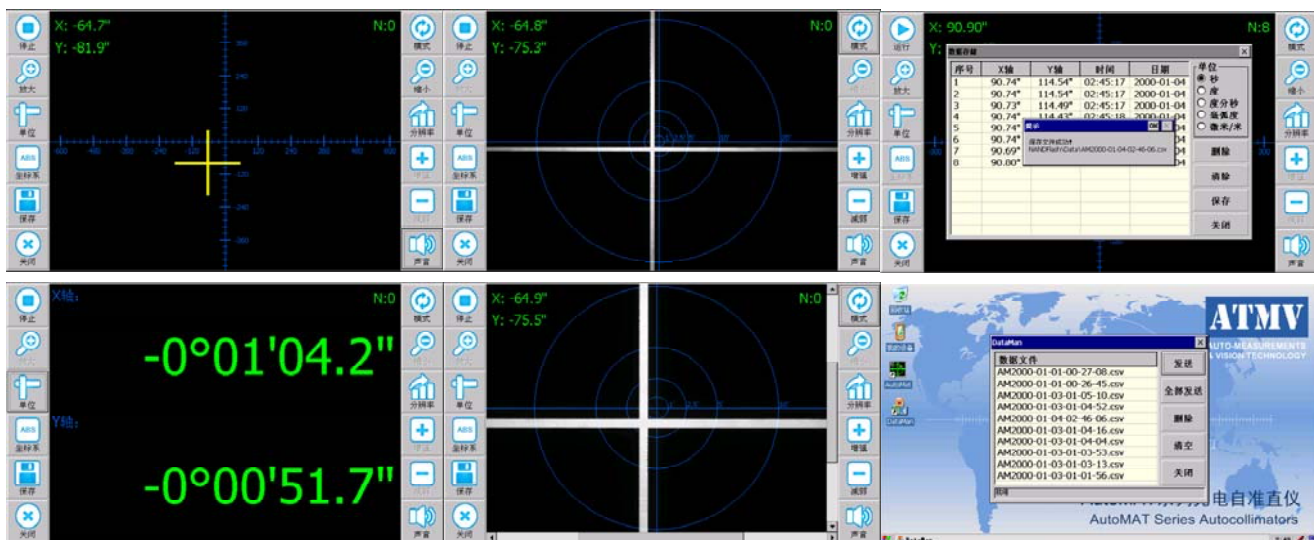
停止
X: -64.7"
Y: -81.9"
N:0
放大
单位
ABS
坐标系
保存
关闭
模式
缩小
分辨率
增益
减益
声音

停止
X: -64.8"
Y: -75.3"
N:0
放大
单位
ABS
坐标系
保存
关闭
模式
缩小
分辨率
增益
减益
声音

运行
X: 90.90"
N:8
放大
单位
ABS
坐标系
保存
关闭
模式
缩小
分辨率
增益
减益
声音

数据存储

| 序号 | X轴 | Y轴 | 时间 | 日期 |
|---|---|---|---|---|
| 1 | 90.74" | 114.54" | 02:45:17 | 2000-01-04 |
| 2 | 90.74" | 114.54" | 02:45:17 | 2000-01-04 |
| 3 | 90.73" | 114.49" | 02:45:17 | 2000-01-04 |
| 4 | 90.74" | 114.43" | 02:45:18 | 2000-01-04 |
| 5 | 90.74" | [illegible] | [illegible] | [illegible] |
| 6 | 90.74" | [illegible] | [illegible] | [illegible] |
| 7 | 90.69" | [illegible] | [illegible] | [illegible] |
| 8 | 90.00" | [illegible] | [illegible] | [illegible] |

单位
秒
度
度分秒
毫弧度
微米/米
删除
清除
保存
关闭

提示
OK
保存文件成功!
NANDFlash\Data\AM2000-01-04-02-46-06.csv

停止
X轴:
N:0
-0°01'04.2"
Y轴:
-0°00'51.7"
放大
单位
ABS
坐标系
保存
关闭
模式
缩小
分辨率
增益
减益
声音

停止
X: -64.9"
Y: -75.5"
N:0
放大
单位
ABS
坐标系
保存
关闭
模式
缩小
分辨率
增益
减益
声音

ATMV
AUTO-MEASUREMENTS & VISION TECHNOLOGY
DataMan
数据文件
AM2000-01-01-00-27-08.csv
AM2000-01-01-00-26-45.csv
AM2000-01-03-01-05-10.csv
AM2000-01-03-01-04-52.csv
AM2000-01-04-02-46-06.csv
AM2000-01-03-01-04-16.csv
AM2000-01-03-01-04-04.csv
AM2000-01-03-01-03-53.csv
AM2000-01-03-01-03-13.csv
AM2000-01-03-01-01-56.csv
发送
全部发送
删除
清空
关闭
就绪
AutoMAT
DataMan
电自准直仪
AutoMAT Series Autocollimators